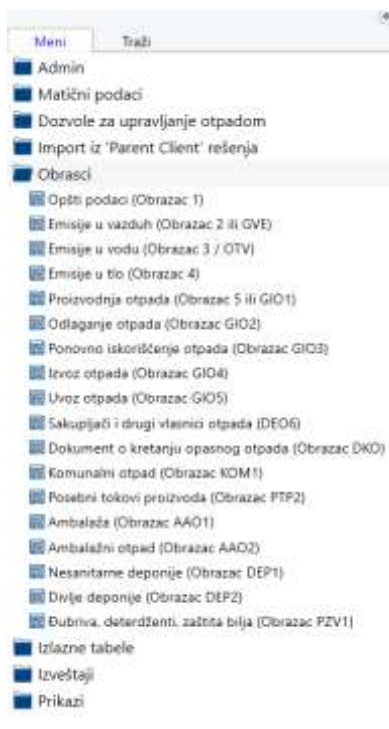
Meni
Traži

Admin
Matični podaci
Dozvole za upravljanje otpadom
Import iz 'Parent Client' rešenja
Obrasci
Opšti podaci (Obrazac 1)
Emisije u vazduh (Obrazac 2 ili GVE)
Emisije u vodu (Obrazac 3 / OTV)
Emisije u tlo (Obrazac 4)
Proizvodnja otpada (Obrazac 5 ili GIO1)
Odlaganje otpada (Obrazac GIO2)
Ponovno iskorišćenje otpada (Obrazac GIO3)
Izvoz otpada (Obrazac GIO4)
Uvoz otpada (Obrazac GIO5)
Sakupljači i drugi vlasnici otpada (DEO6)
Dokument o kretanju opasnog otpada (Obrazac DKO)
Komunalni otpad (Obrazac KOM1)
Posebni tokovi proizvoda (Obrazac PTP2)
Ambalaža (Obrazac AAO1)
Ambalažni otpad (Obrazac AAO2)
Nesanitarne deponije (Obrazac DEP1)
Divlje deponije (Obrazac DEP2)
Đubriva, deterdženti, zaštita bilja (Obrazac PZV1)
Izlazne tabele
Izveštaji
Prikazi